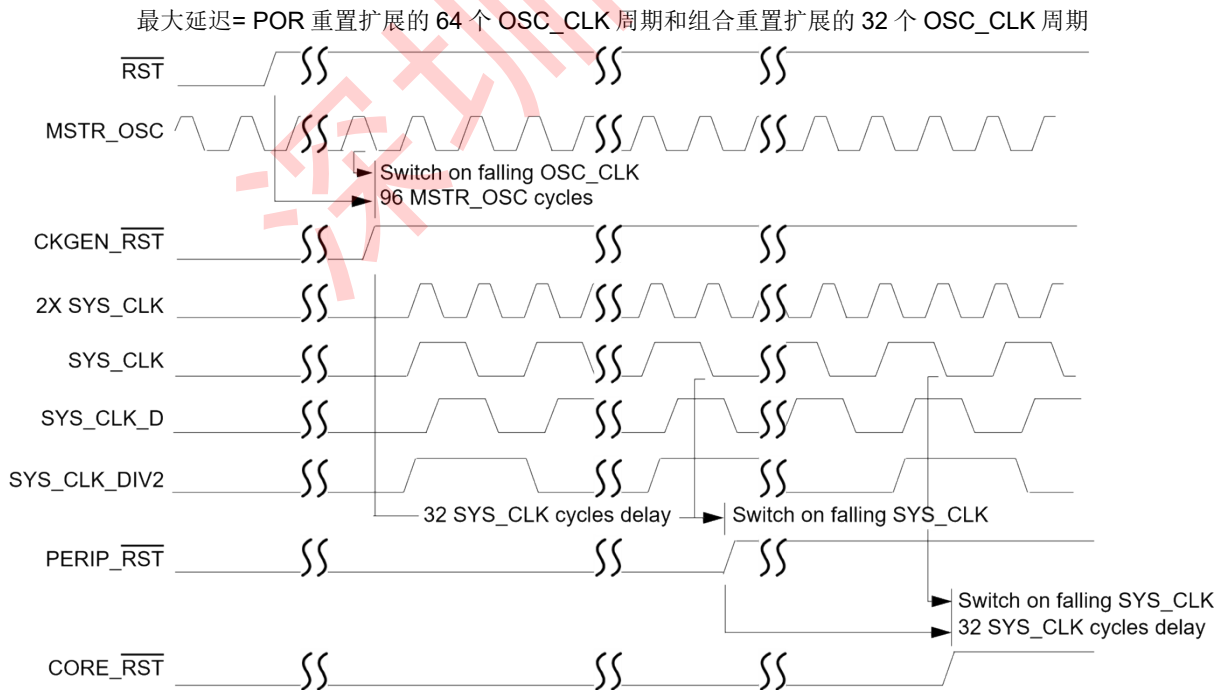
最大延迟= POR 重置扩展的 64 个 OSC_CLK 周期和组合重置扩展的 32 个 OSC_CLK 周期

$\overline{RST}$

MSTR_OSC

Switch on falling OSC_CLK
96 MSTR_OSC cycles

CKGEN_$\overline{RST}$

2X SYS_CLK

SYS_CLK

SYS_CLK_D

SYS_CLK_DIV2

32 SYS_CLK cycles delay

Switch on falling SYS_CLK

PERIP_$\overline{RST}$

Switch on falling SYS_CLK
32 SYS_CLK cycles delay

CORE_$\overline{RST}$